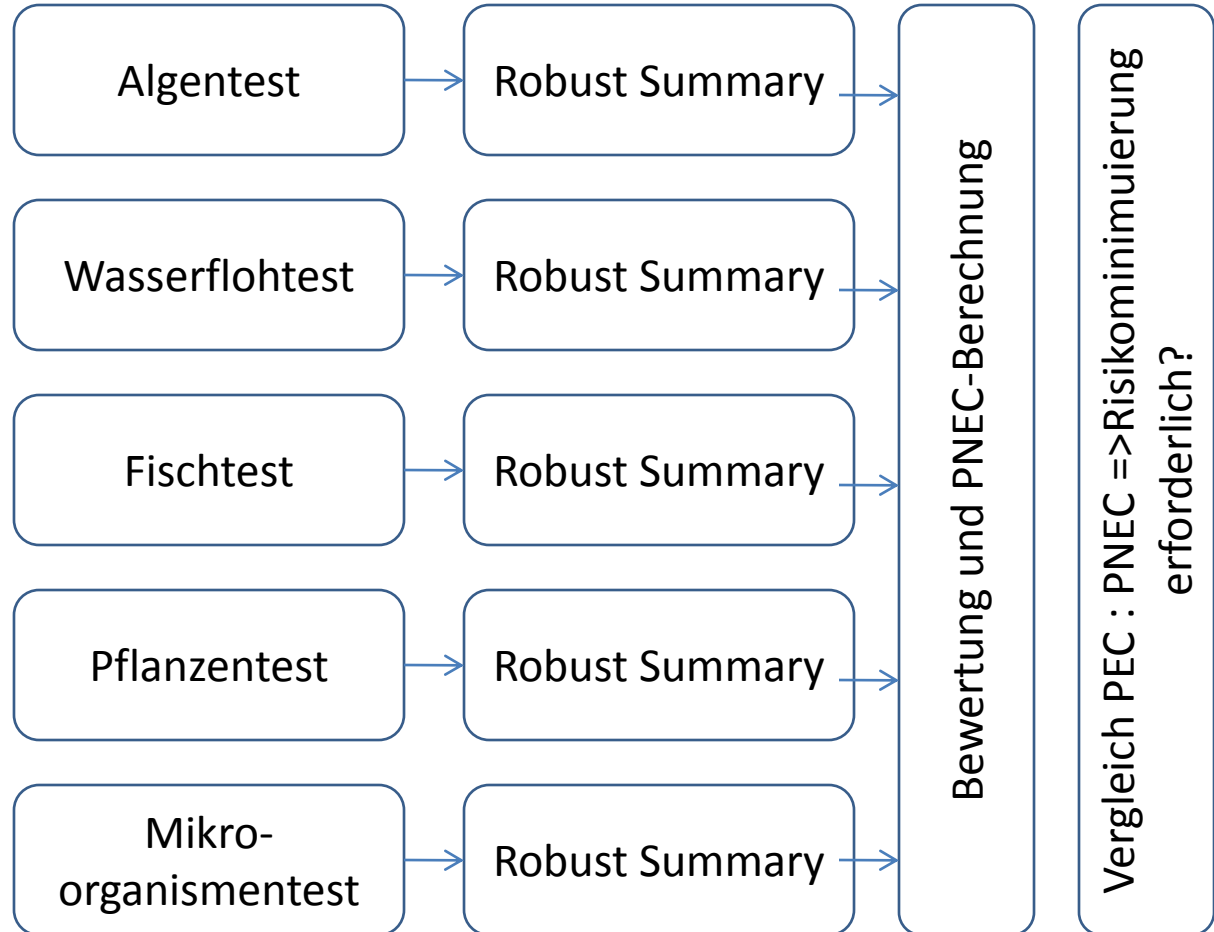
Algentest

Robust Summary

Wasserflohtest

Robust Summary

Fischtest

Robust Summary

Pflanzentest

Robust Summary

Mikro-organismentest

Robust Summary

Bewertung und PNEC-Berechnung

Vergleich PEC : PNEC =>Risikominimuierung erforderlich?